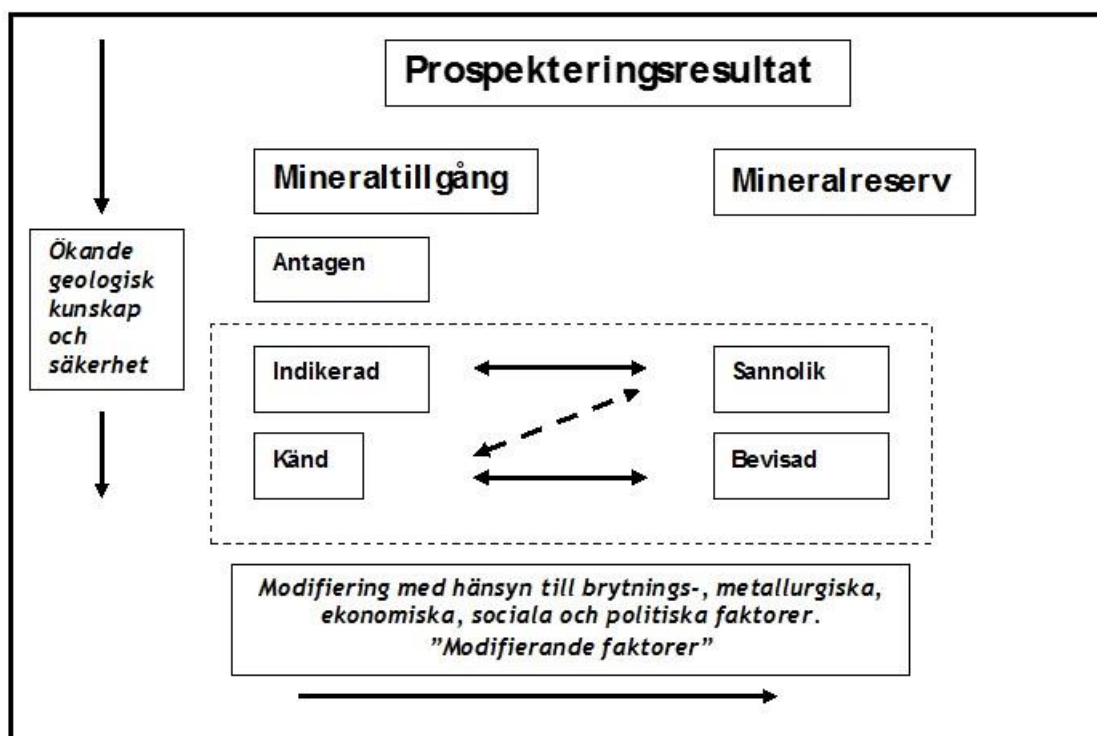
Prospekteringsresultat

Mineraltillgång

Mineralreserv

Ökande geologisk kunskap och säkerhet

Antagen

Indikerad

Sannolik

Känd

Bevisad

Modifiering med hänsyn till brytnings-, metallurgiska, ekonomiska, sociala och politiska faktorer. ”Modifierande faktorer”